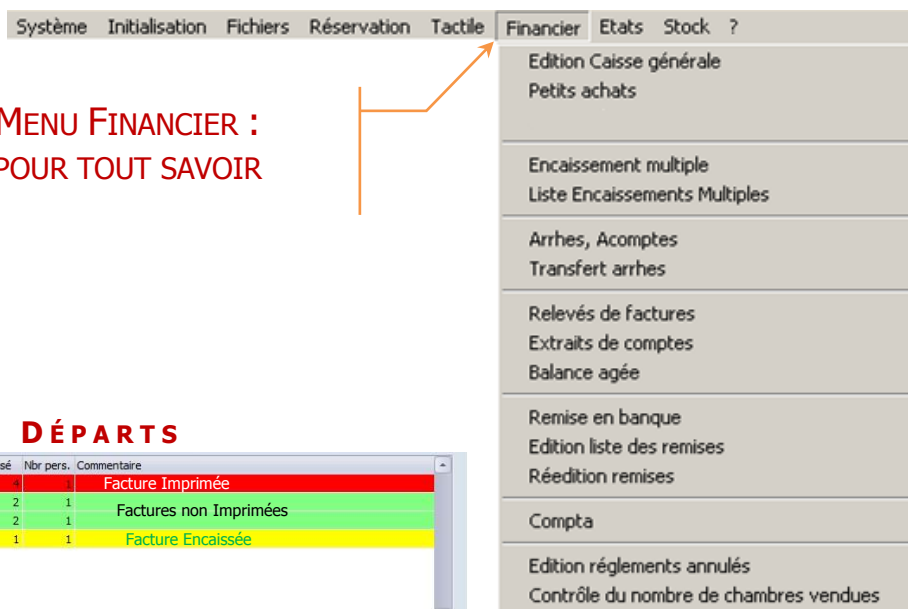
Système Initialisation Fichiers Réservation Tactile Financier Etats Stock ?

MENU FINANCIER :
POUR TOUT SAVOIR

Edition Caisse générale
Petits achats

Encaissement multiple
Liste Encaissements Multiples

Arrhes, Acomptes
Transfert arrhes

Relevés de factures
Extraits de comptes
Balance agée

Remise en banque
Edition liste des remises
Réedition remises

Compta

Edition réglements annulés
Contrôle du nombre de chambres vendues

DÉPARTS

| sé | Nbr pers. | Commentaire |
|---|---|---|
| 4 | 1 | Facture Imprimée |
| 2 | 1 | Factures non Imprimées |
| 2 | 1 | |
| 1 | 1 | Facture Encaissée |